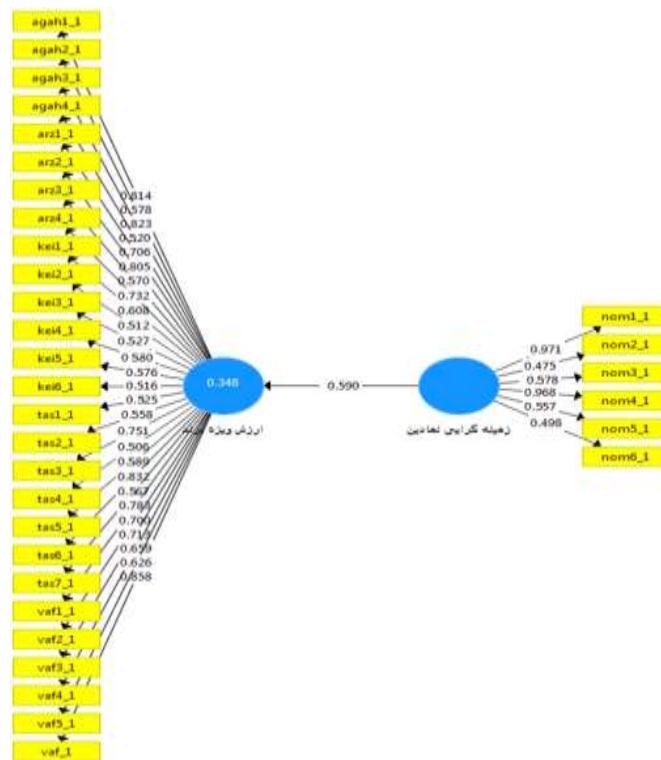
agah1_1
agah2_1
agah3_1
agah4_1
arz1_1
arz2_1
arz3_1
arz4_1
kei1_1
kei2_1
kei3_1
kei4_1
kei5_1
kei6_1
tas1_1
tas2_1
tas3_1
tas4_1
tas5_1
tas6_1
tas7_1
vaf1_1
vaf2_1
vaf3_1
vaf4_1
vaf5_1
vaf_1

0.814
0.578
0.823
0.520
0.706
0.805
0.570
0.732
0.608
0.512
0.527
0.580
0.576
0.516
0.325
0.558
0.751
0.506
0.589
0.832
0.567
0.784
0.700
0.717
0.659
0.626
0.858

0.348
ارزش ویژه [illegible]

0.590

زمینه گرایی نمادین

0.971
0.475
0.578
0.968
0.557
0.498

nom1_1
nom2_1
nom3_1
nom4_1
nom5_1
nom6_1